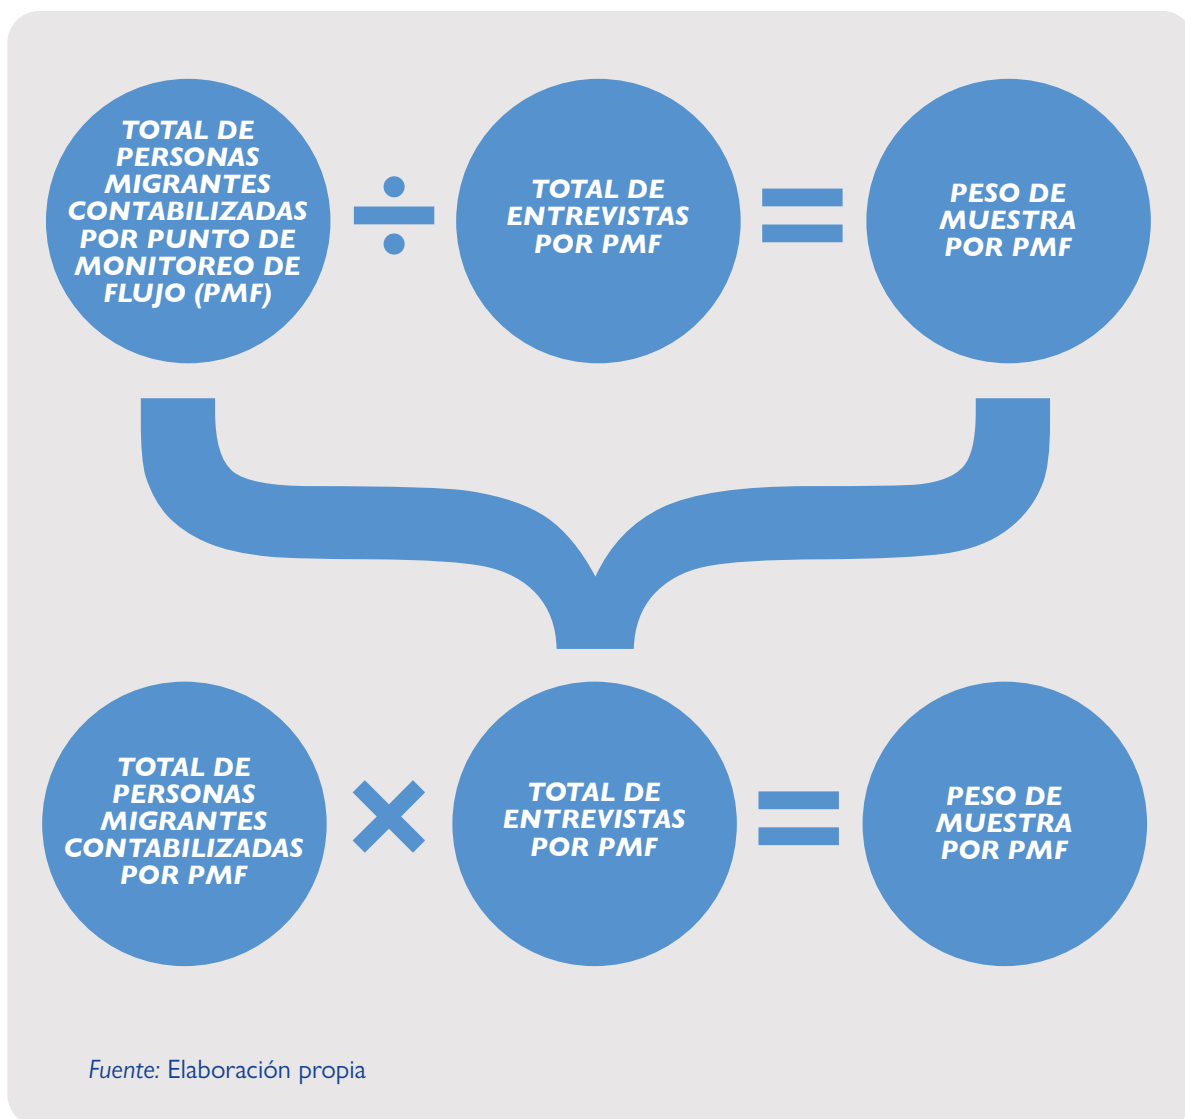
TOTAL DE PERSONAS MIGRANTES CONTABILIZADAS POR PUNTO DE MONITOREO DE FLUJO (PMF)

÷

TOTAL DE ENTREVISTAS POR PMF

=

PESO DE MUESTRA POR PMF

TOTAL DE PERSONAS MIGRANTES CONTABILIZADAS POR PMF

×

TOTAL DE ENTREVISTAS POR PMF

=

PESO DE MUESTRA POR PMF

Fuente: Elaboración propia